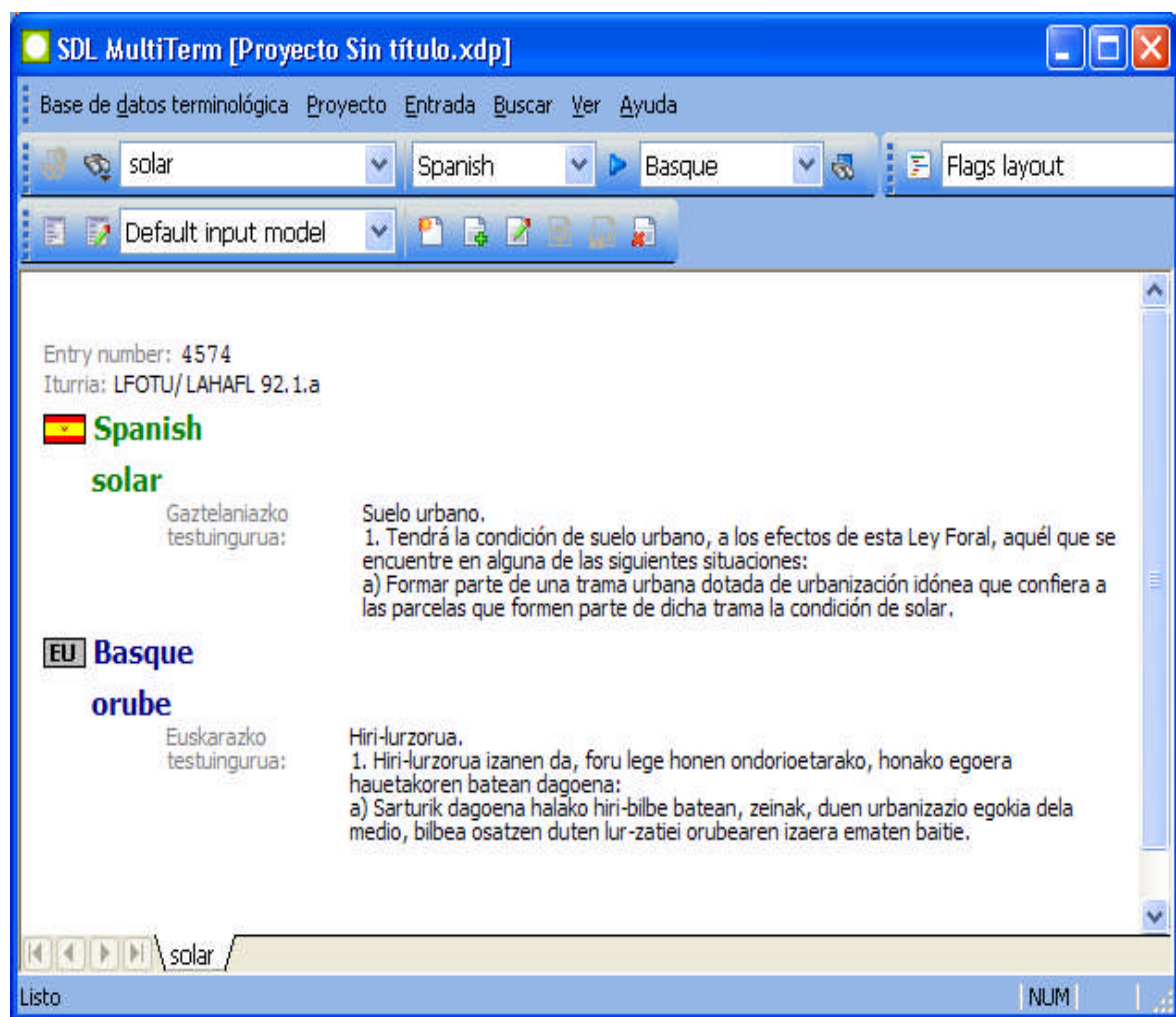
SDL MultiTerm [Proyecto Sin título.xdp]

Base de datos terminológica Proyecto Entrada Buscar Ver Ayuda

solar | Spanish | Basque | Flags layout

Default input model

Entry number: 4574
Iturria: LFOTU/ LAHAFL 92.1.a

Spanish

solar

Gaztelaniazko testuingurua: Suelo urbano.
1. Tendrá la condición de suelo urbano, a los efectos de esta Ley Foral, aquél que se encuentre en alguna de las siguientes situaciones:
a) Formar parte de una trama urbana dotada de urbanización idónea que confiera a las parcelas que formen parte de dicha trama la condición de solar.

EU Basque

orube

Euskarazko testuingurua: Hiri-lurzorua.
1. Hiri-lurzorua izanen da, foru lege honen ondorioetarako, honako egoera hauetakoren batean dagoena:
a) Sarturik dagoena halako hiri-bilbe batean, zeinak, duen urbanizazio egokia dela medio, bilbea osatzen duten lur-zatiei orubearen izaera ematen baitie.

solar

Listo NUM